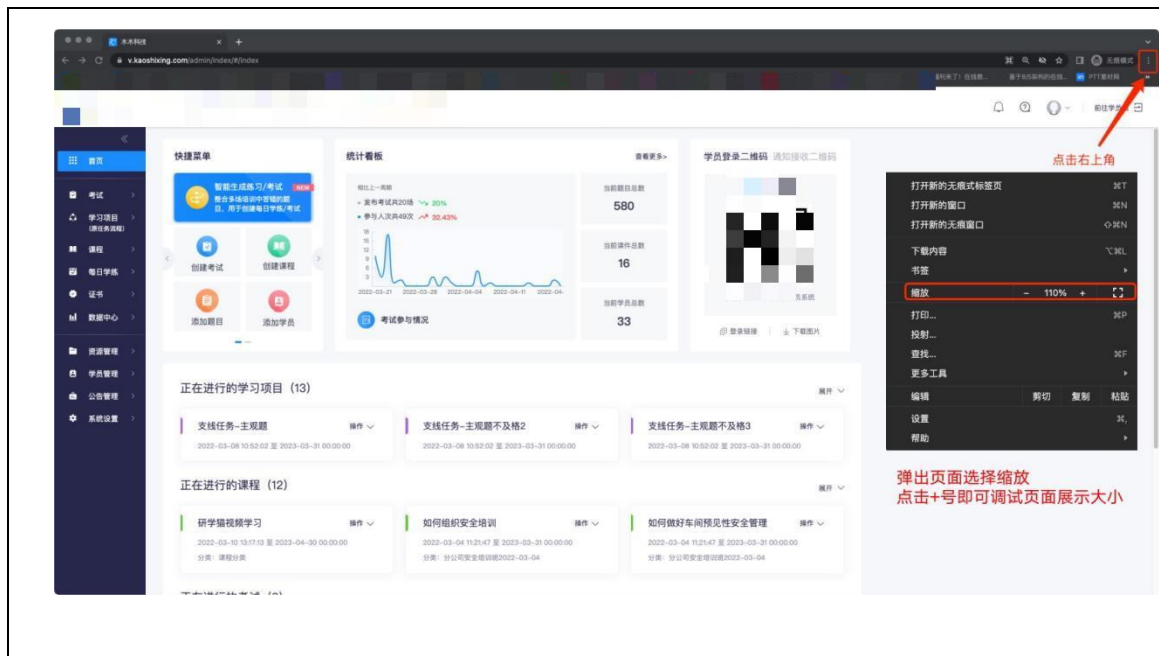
木木科技
v.kaoshixing.com/admin/index/#/index
无痕模式
前往学员端

首页
考试
学习项目（原任务流程）
课程
每日学练
证书
数据中心
资源管理
学员管理
公告管理
系统设置

快捷菜单
智能生成练习/考试 NEW
整合多场培训中答错的题目，用于创建每日学练/考试
创建考试
创建课程
添加题目
添加学员

统计看板
查看更多>
相比上一周期
• 发布考试共20场 20%
• 参与人次共49次 32.43%
2022-03-21 2022-03-28 2022-04-04 2022-04-11 2022-04-
考试参与情况
当前题目总数 580
当前课件总数 16
当前学员总数 33

学员登录二维码 通知接收二维码
登录链接 下载图片

正在进行的学习项目（13）
展开
支线任务-主观题 操作
2022-03-08 10:52:02 至 2023-03-31 00:00:00
支线任务-主观题不及格2 操作
2022-03-08 10:52:02 至 2023-03-31 00:00:00
支线任务-主观题不及格3 操作
2022-03-08 10:52:02 至 2023-03-31 00:00:00

正在进行的课程（12）
展开
研学猫视频学习 操作
2022-03-10 13:17:13 至 2023-04-30 00:00:00
分类：课程分类
如何组织安全培训 操作
2022-03-04 11:21:47 至 2023-03-31 00:00:00
分类：分公司安全培训测2022-03-04
如何做好车间预见性安全管理 操作
2022-03-04 11:21:47 至 2023-03-31 00:00:00
分类：分公司安全培训测2022-03-04

点击右上角

打开新的无痕式标签页 ⌘T
打开新的窗口 ⌘N
打开新的无痕窗口 ⇧⌘N
下载内容 ⌥⌘L
书签
缩放 – 110% +
打印... ⌘P
投射...
查找... ⌘F
更多工具
编辑 剪切 复制 粘贴
设置 ⌘,
帮助

弹出页面选择缩放
点击+号即可调试页面展示大小